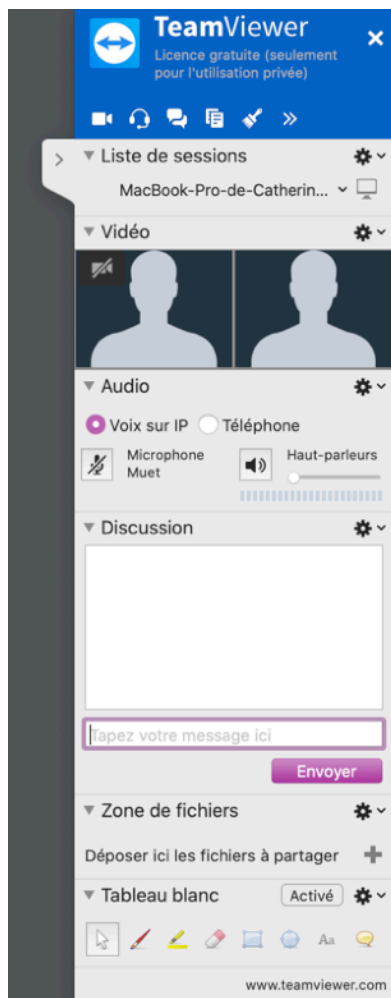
TeamViewer
Licence gratuite (seulement pour l'utilisation privée)

Liste de sessions
MacBook-Pro-de-Catherin...

Vidéo

Audio
Voix sur IP
Téléphone
Microphone Muet
Haut-parleurs

Discussion
Tapez votre message ici
Envoyer

Zone de fichiers
Déposer ici les fichiers à partager

Tableau blanc
Activé
Aa

www.teamviewer.com